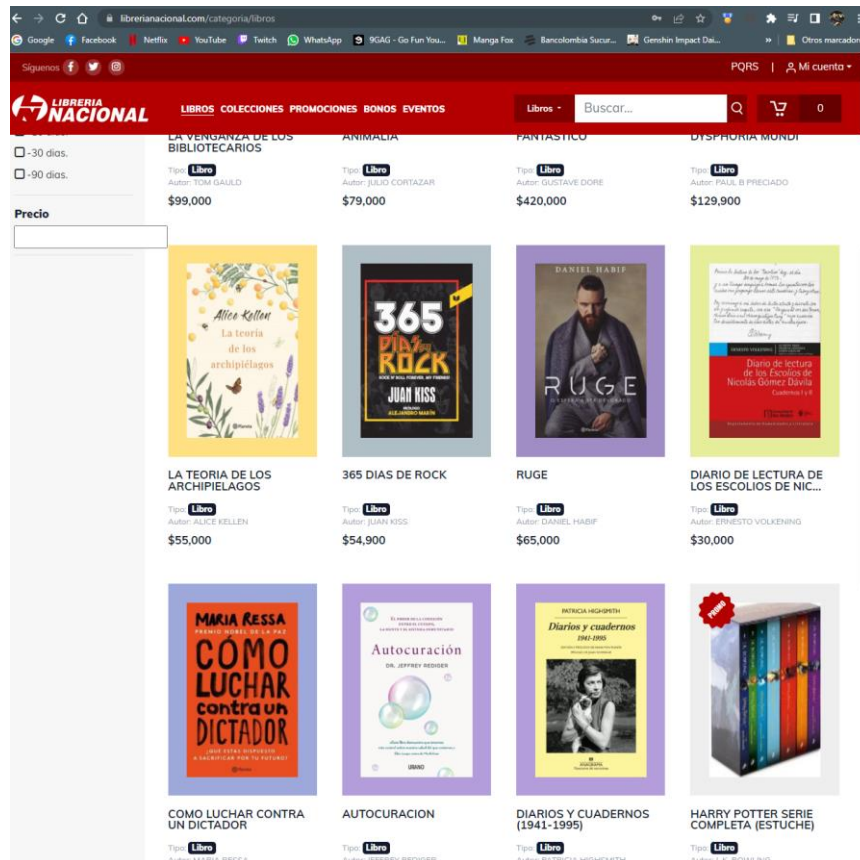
librerianacional.com/categoria/libros

Google Facebook Netflix YouTube Twitch WhatsApp 9GAG - Go Fun You... Manga Fox Bancolombia Sucur... Genshin Impact Dai... Otros marcadores

Síguenos

PQRS | Mi cuenta

LIBRERIA NACIONAL

LIBROS COLECCIONES PROMOCIONES BONOS EVENTOS

Libros Buscar... 0

-30 días.
-90 días.

Precio

LA VENGANZA DE LOS BIBLIOTECARIOS
Tipo: Libro
Autor: TOM GAULD
$99,000

ANIMALIA
Tipo: Libro
Autor: JULIO CORTAZAR
$79,000

FANTASTICO
Tipo: Libro
Autor: GUSTAVE DORE
$420,000

DYSPHORIA MUNDI
Tipo: Libro
Autor: PAUL B PRECIADO
$129,900

Alice Kellen
La teoría de los archipiélagos

365 DÍAS DE ROCK
JUAN KISS
ALEJANDRO MARÍN

DANIEL HABIF
RUGE

Diario de lectura de los Escolios de Nicolás Gómez Dávila

LA TEORIA DE LOS ARCHIPIELAGOS
Tipo: Libro
Autor: ALICE KELLEN
$55,000

365 DIAS DE ROCK
Tipo: Libro
Autor: JUAN KISS
$54,900

RUGE
Tipo: Libro
Autor: DANIEL HABIF
$65,000

DIARIO DE LECTURA DE LOS ESCOLIOS DE NIC...
Tipo: Libro
Autor: ERNESTO VOLKENING
$30,000

MARIA RESSA
PREMIO NOBEL DE LA PAZ
CÓMO LUCHAR contra un DICTADOR
¿QUÉ ESTÁS DISPUESTO A SACRIFICAR POR TU FUTURO?

Autocuración
DR. JEFFREY REDIGER
URANO

PATRICIA HIGHSMITH
Diarios y cuadernos
1941-1995

COMO LUCHAR CONTRA UN DICTADOR
Tipo: Libro

AUTOCURACION
Tipo: Libro

DIARIOS Y CUADERNOS (1941-1995)
Tipo: Libro

HARRY POTTER SERIE COMPLETA (ESTUCHE)
Tipo: Libro